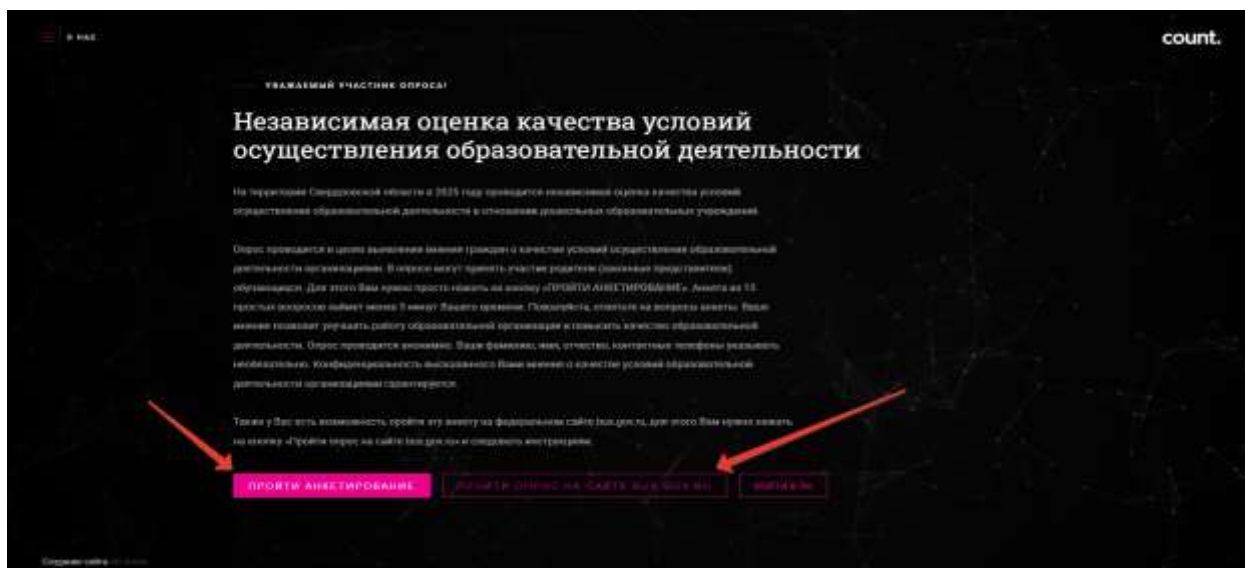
О НАС

count.

УВАЖАЕМЫЙ УЧАСТНИК ОПРОСА!

Независимая оценка качества условий осуществления образовательной деятельности

На территории Свердловской области в 2025 году проводится независимая оценка качества условий осуществления образовательной деятельности в отношении дошкольных образовательных учреждений.

Опрос проводится в целях выявления мнения граждан о качестве условий осуществления образовательной деятельности организациями. В опросе могут принять участие родители (законные представители) обучающихся. Для этого Вам нужно просто нажать на кнопку «ПРОЙТИ АНКЕТИРОВАНИЕ». Анкета из 13 простых вопросов займет около 5 минут Вашего времени. Пожалуйста, ответьте на вопросы анкеты. Ваше мнение позволит улучшить работу образовательной организации и повысить качество образовательной деятельности. Опрос проводится анонимно. Ваши фамилию, имя, отчество, контактные телефоны указывать необязательно. Конфиденциальность высказанного Вами мнения о качестве условий образовательной деятельности организациями гарантируется.

Также у Вас есть возможность пройти эту анкету на федеральном сайте bus.gov.ru, для этого Вам нужно нажать на кнопку «Пройти опрос на сайте bus.gov.ru» и следовать инструкциям.

ПРОЙТИ АНКЕТИРОВАНИЕ

ПРОЙТИ ОПРОС НА САЙТЕ BUS.GOV.RU

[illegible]

Создание сайта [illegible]